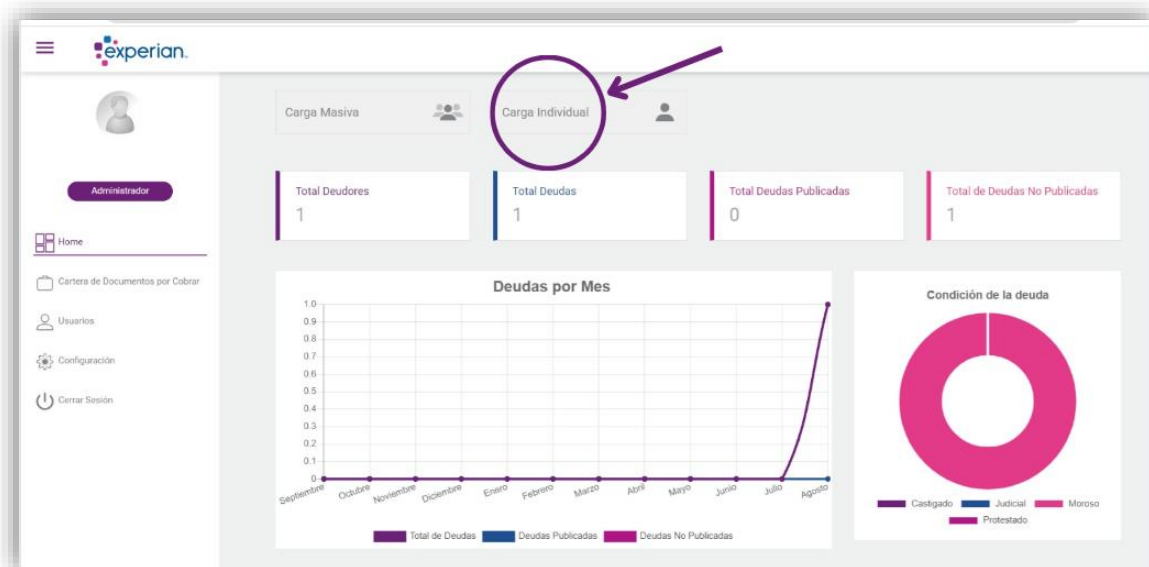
experian.

Administrador

Home

Cartera de Documentos por Cobrar

Usuarios

Configuración

Cerrar Sesión

Carga Masiva

Carga Individual

Total Deudores
1

Total Deudas
1

Total Deudas Publicadas
0

Total de Deudas No Publicadas
1

Deudas por Mes

1.0
0.9
0.8
0.7
0.6
0.5
0.4
0.3
0.2
0.1
0

Septiembre Octubre Noviembre Diciembre Enero Febrero Marzo Abril Mayo Junio Julio Agosto

Total de Deudas Deudas Publicadas Deudas No Publicadas

Condición de la deuda

Castigado Judicial Moroso Protestado